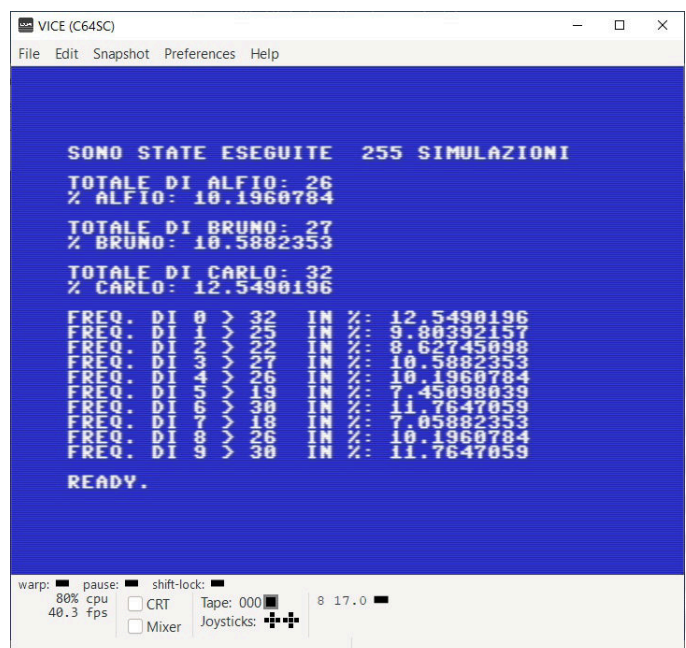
VICE (C64SC)

File Edit Snapshot Preferences Help

SONO STATE ESEGUITE 255 SIMULAZIONI

TOTALE DI ALFIO: 26
% ALFIO: 10.1960784

TOTALE DI BRUNO: 27
% BRUNO: 10.5882353

TOTALE DI CARLO: 32
% CARLO: 12.5490196

FREQ. DI 0 > 32 IN %: 12.5490196
FREQ. DI 1 > 25 IN %: 9.80392157
FREQ. DI 2 > 22 IN %: 8.62745098
FREQ. DI 3 > 27 IN %: 10.5882353
FREQ. DI 4 > 26 IN %: 10.1960784
FREQ. DI 5 > 19 IN %: 7.45098039
FREQ. DI 6 > 30 IN %: 11.7647059
FREQ. DI 7 > 18 IN %: 7.05882353
FREQ. DI 8 > 26 IN %: 10.1960784
FREQ. DI 9 > 30 IN %: 11.7647059

READY.

warp: pause: shift-lock:
80% cpu
40.3 fps
CRT
Mixer
Tape: 000
Joysticks:
8 17.0